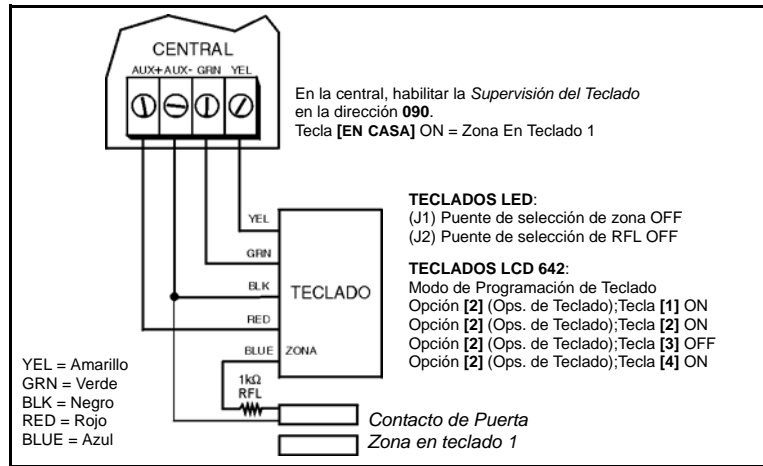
CENTRAL
AUX+ AUX- GRN YEL

En la central, habilitar la *Supervisión del Teclado* en la dirección **090**.
Tecla **[EN CASA]** ON = Zona En Teclado 1

YEL
GRN
BLK
RED
BLUE
TECLADO
ZONA
1kΩ
RFL

**TECLADOS LED**:
(J1) Puente de selección de zona OFF
(J2) Puente de selección de RFL OFF

**TECLADOS LCD 642**:
Modo de Programación de Teclado
Opción **[2]** (Ops. de Teclado);Tecla **[1]** ON
Opción **[2]** (Ops. de Teclado);Tecla **[2]** ON
Opción **[2]** (Ops. de Teclado);Tecla **[3]** OFF
Opción **[2]** (Ops. de Teclado);Tecla **[4]** ON

YEL = Amarillo
GRN = Verde
BLK = Negro
RED = Rojo
BLUE = Azul

*Contacto de Puerta*
*Zona en teclado 1*